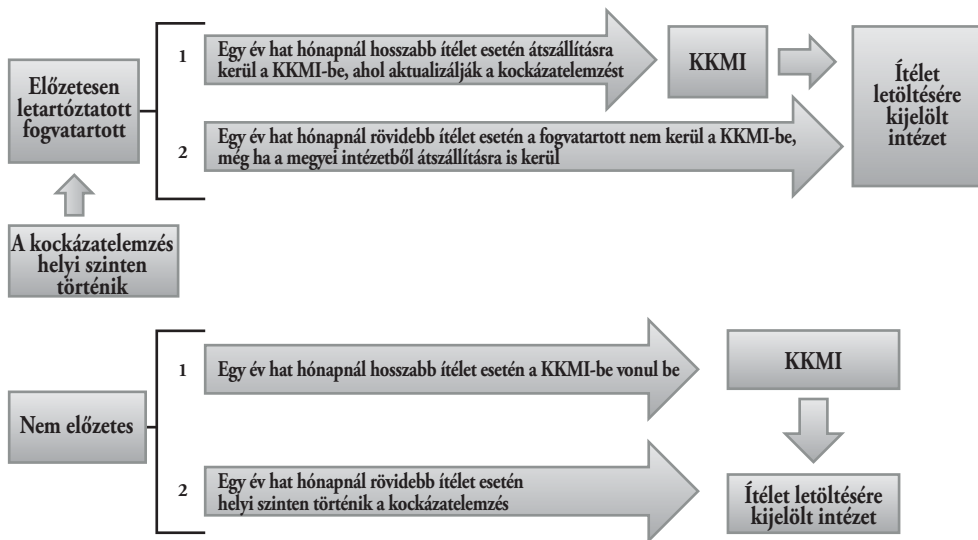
Előzetesen letartóztatott fogvatartott

1

Egy év hat hónapnál hosszabb ítélet esetén átszállításra kerül a KKMI-be, ahol aktualizálják a kockázatelemzést

KKMI

Ítélet letöltésére kijelölt intézet

2

Egy év hat hónapnál rövidebb ítélet esetén a fogvatartott nem kerül a KKMI-be, még ha a megyei intézetből átszállításra is kerül

A kockázatelemzés helyi szinten történik

Nem előzetes

1

Egy év hat hónapnál hosszabb ítélet esetén a KKMI-be vonul be

KKMI

2

Egy év hat hónapnál rövidebb ítélet esetén helyi szinten történik a kockázatelemzés

Ítélet letöltésére kijelölt intézet